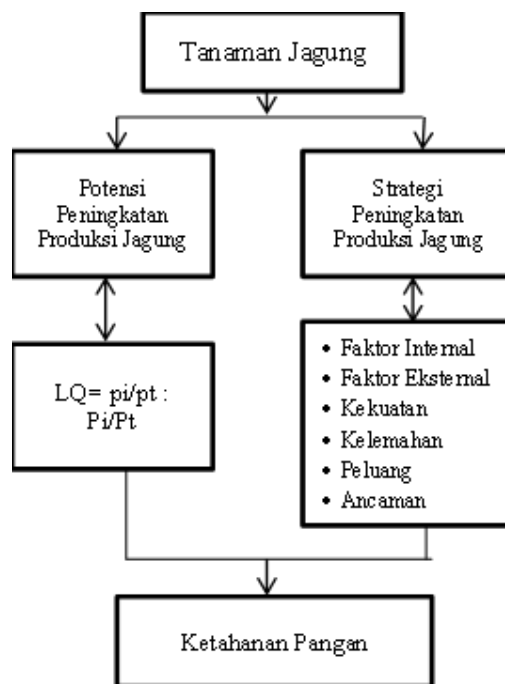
Tanaman Jagung

Potensi Peningkatan Produksi Jagung

Strategi Peningkatan Produksi Jagung

LQ= pi/pt : Pi/Pt

• Faktor Internal
• Faktor Eksternal
• Kekuatan
• Kelemahan
• Peluang
• Ancaman

Ketahanan Pangan